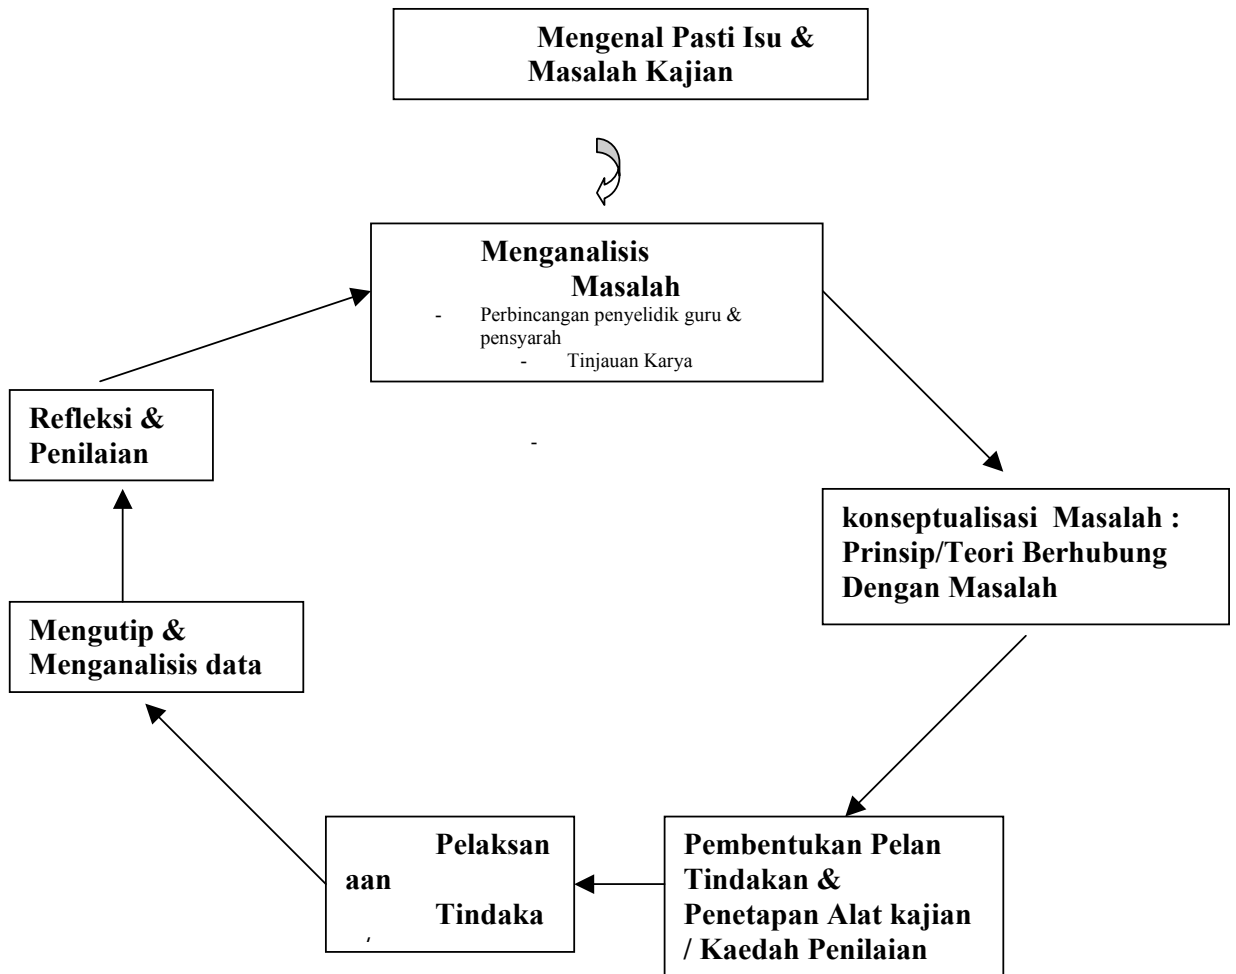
Mengenal Pasti Isu & Masalah Kajian

Menganalisis Masalah
- Perbincangan penyelidik guru & pensyarah
- Tinjauan Karya

-

konseptualisasi Masalah : Prinsip/Teori Berhubung Dengan Masalah

Pembentukan Pelan Tindakan & Penetapan Alat kajian / Kaedah Penilaian

Pelaksan aan Tindaka

Mengutip & Menganalisis data

Refleksi & Penilaian